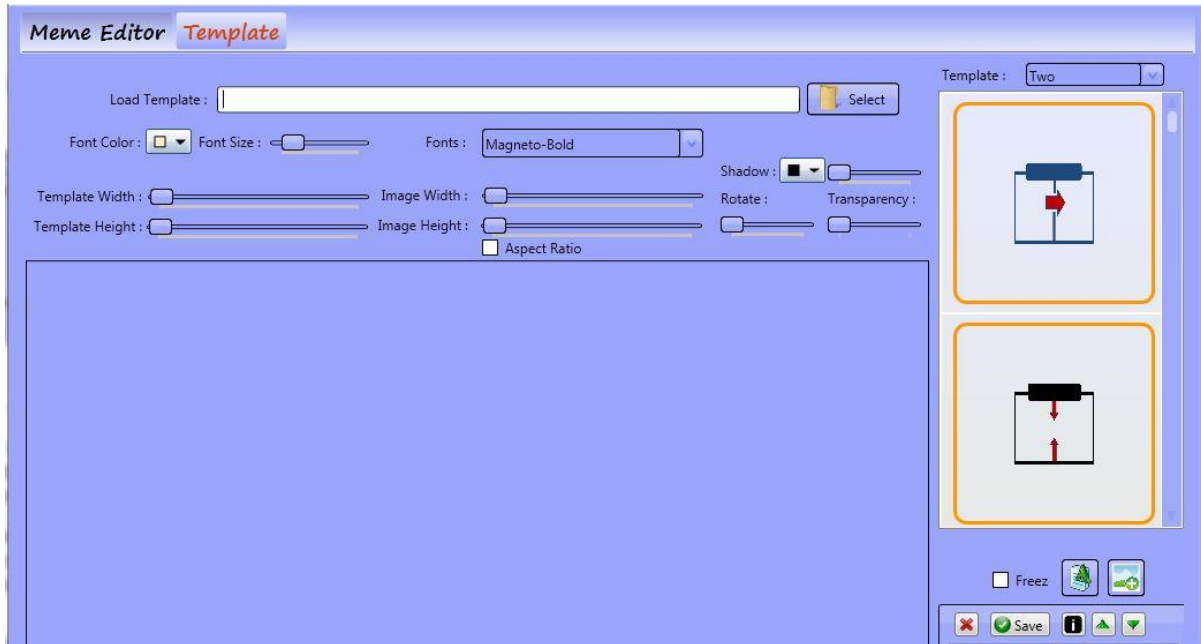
Meme Editor Template

Load Template :

Select

Font Color : Font Size :

Fonts : Magneto-Bold

Shadow :

Template Width :

Image Width :

Rotate :

Transparency :

Template Height :

Image Height :

Aspect Ratio

Template : Two

Freez

Save